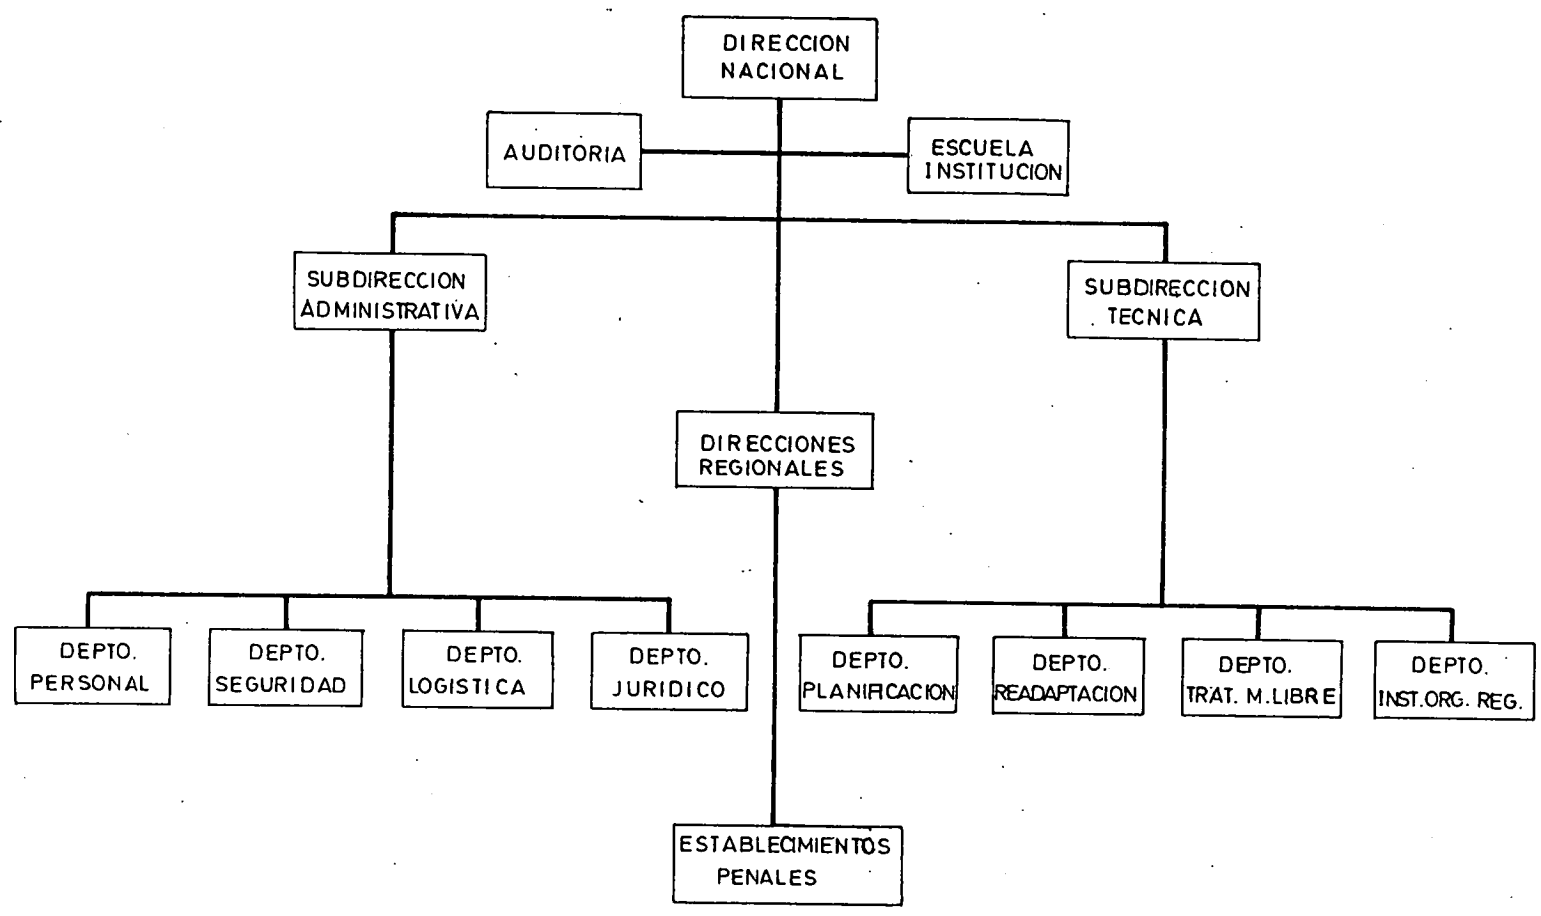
DIRECCION NACIONAL

AUDITORIA

ESCUELA INSTITUCION

SUBDIRECCION ADMINISTRATIVA

SUBDIRECCION TECNICA

DIRECCIONES REGIONALES

DEPTO. PERSONAL

DEPTO. SEGURIDAD

DEPTO. LOGISTICA

DEPTO. JURIDICO

DEPTO. PLANIFICACION

DEPTO. READAPTACION

DEPTO. TRAT. M. LIBRE

DEPTO. INST. ORG. REG.

ESTABLECIMIENTOS PENALES